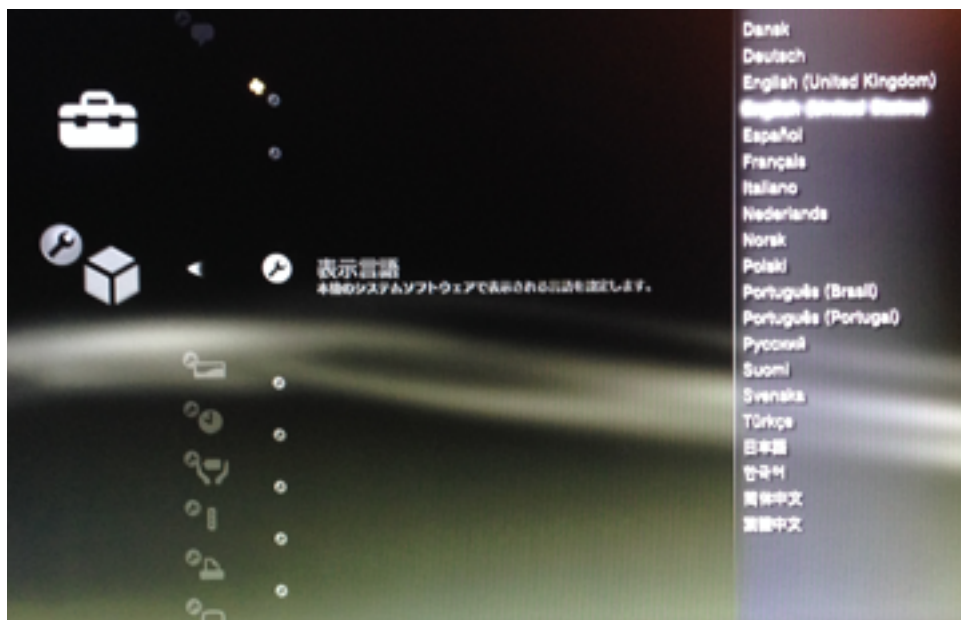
表示言語
本機のシステムソフトウェアで表示される言語を設定します。

Dansk
Deutsch
English (United Kingdom)
English (United States)
Español
Français
Italiano
Nederlands
Norsk
Polski
Português (Brasil)
Português (Portugal)
Русский
Suomi
Svenska
Türkçe
日本語
한국어
简体中文
繁體中文